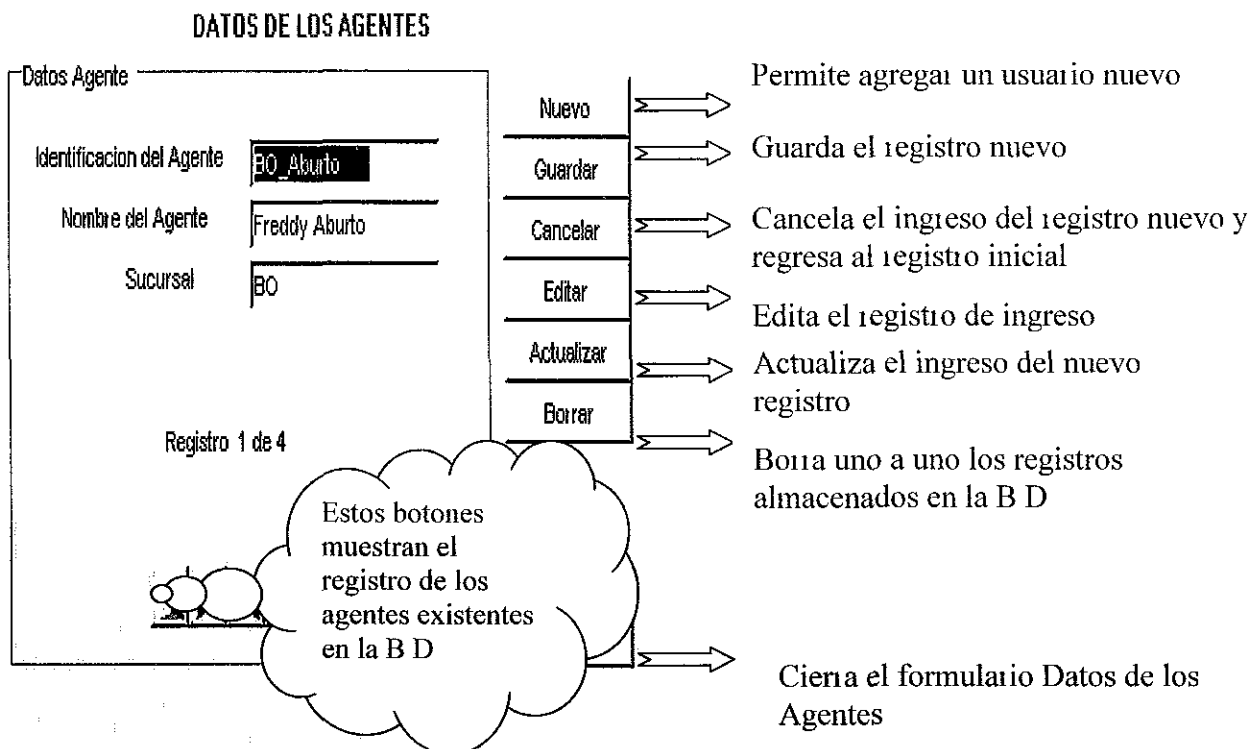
DATOS DE LOS AGENTES

Datos Agente

Identificacion del Agente BO_Aburto

Nombre del Agente Freddy Aburto

Sucursal BO

Registro 1 de 4

Nuevo

Guardar

Cancelar

Editar

Actualizar

Borrar

Permite agregaı un usuaıio nuevo

Guarda el ıegistro nuevo

Cancela el ingreso del ıegistro nuevo y regresa al ıegistro inicial

Edita el ıegistıo de ingreso

Actualiza el ingreso del nuevo registro

Boııa uno a uno los registros almacenados en la B D

Estos botones muestran el registro de los agentes existentes en la B D

Cieııa el formulaıio Datos de los Agentes